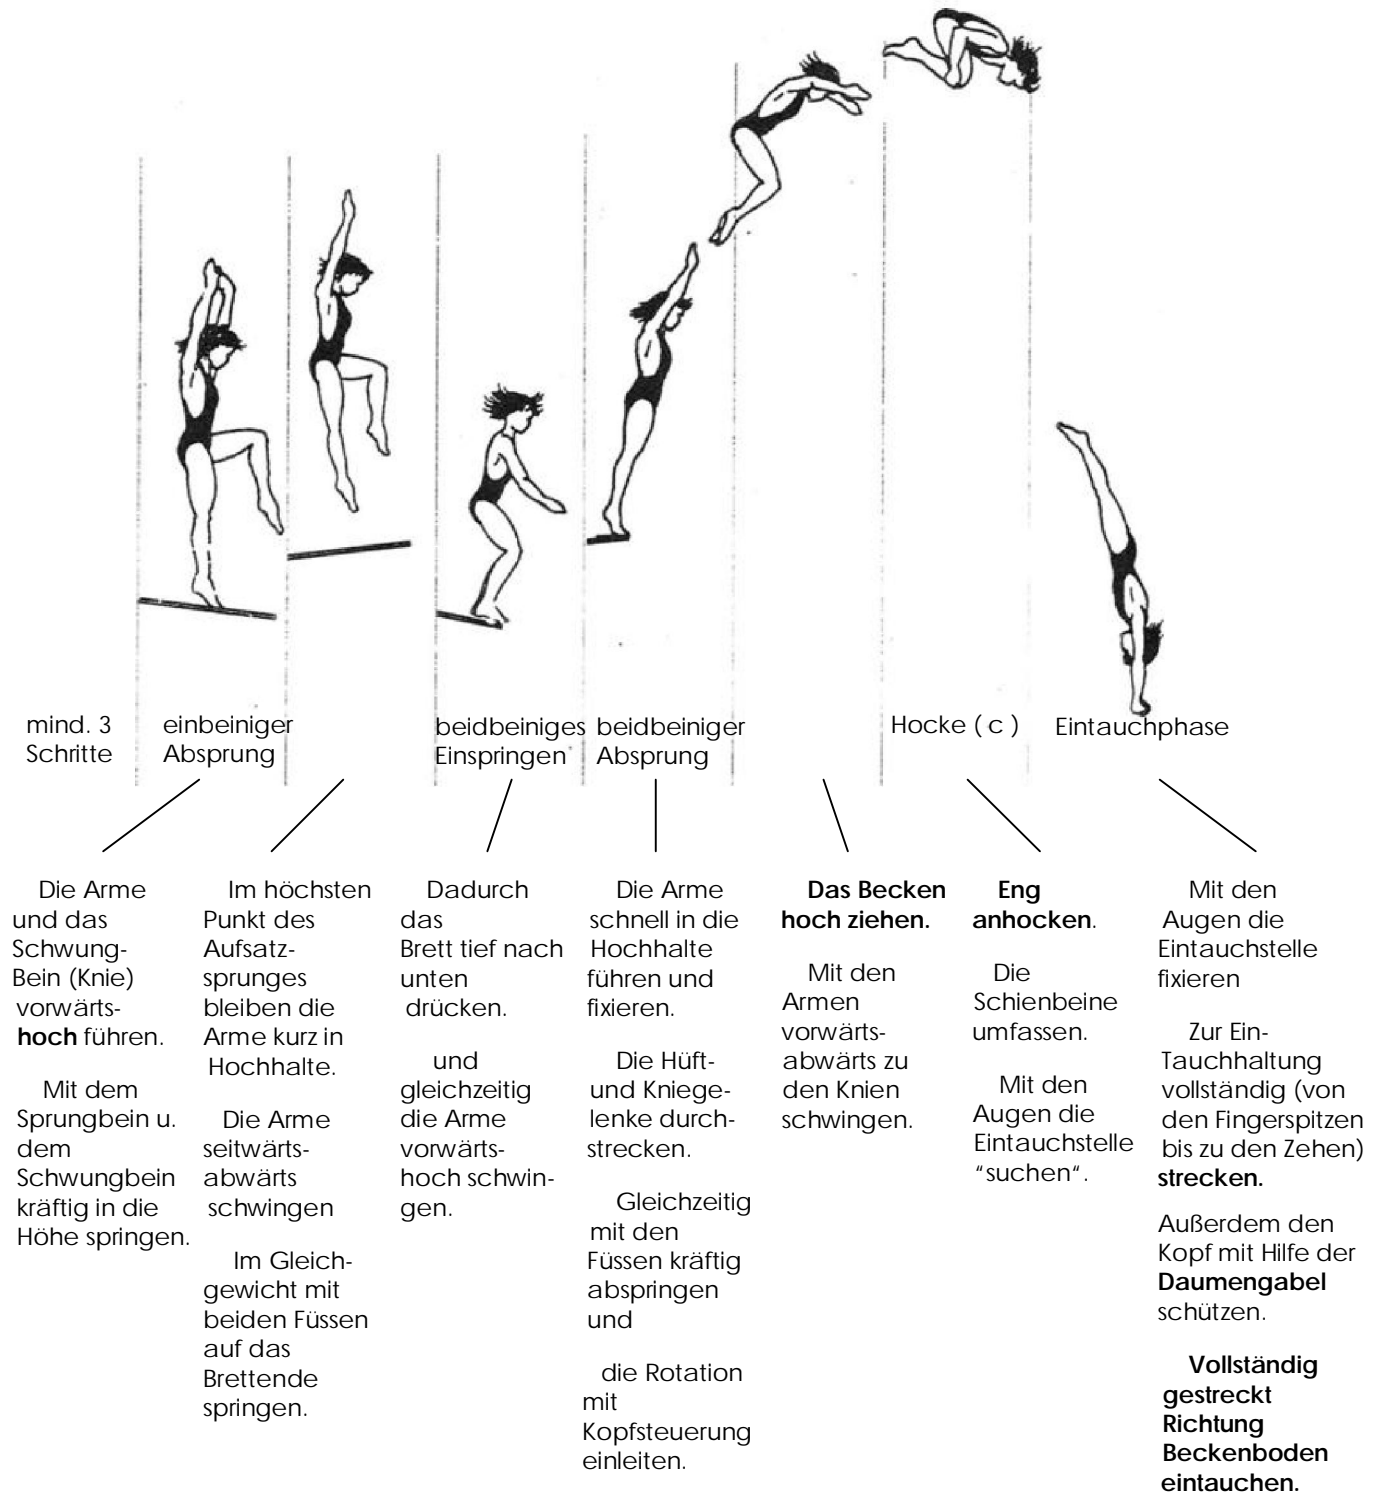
mind. 3 Schritte

einbeiniger Absprung

beidbeiniges Einspringen

beidbeiniger Absprung

Hocke ( c )

Eintauchphase

Die Arme und das Schwung-Bein (Knie) vorwärts-**hoch** führen.

Mit dem Sprungbein u. dem Schwungbein kräftig in die Höhe springen.

Im höchsten Punkt des Aufsatzsprunges bleiben die Arme kurz in Hochhalte.

Die Arme seitwärts-abwärts schwingen

Im Gleichgewicht mit beiden Füssen auf das Brettende springen.

Dadurch das Brett tief nach unten drücken.

und gleichzeitig die Arme vorwärts-hoch schwingen.

Die Arme schnell in die Hochhalte führen und fixieren.

Die Hüft- und Kniegelenke durchstrecken.

Gleichzeitig mit den Füssen kräftig abspringen und

die Rotation mit Kopfsteuerung einleiten.

**Das Becken hoch ziehen.**

Mit den Armen vorwärts-abwärts zu den Knien schwingen.

**Eng anhocken**.

Die Schienbeine umfassen.

Mit den Augen die Eintauchstelle "suchen".

Mit den Augen die Eintauchstelle fixieren

Zur Ein-Tauchhaltung vollständig (von den Fingerspitzen bis zu den Zehen) **strecken.**

Außerdem den Kopf mit Hilfe der **Daumengabel** schützen.

**Vollständig gestreckt Richtung Beckenboden eintauchen.**